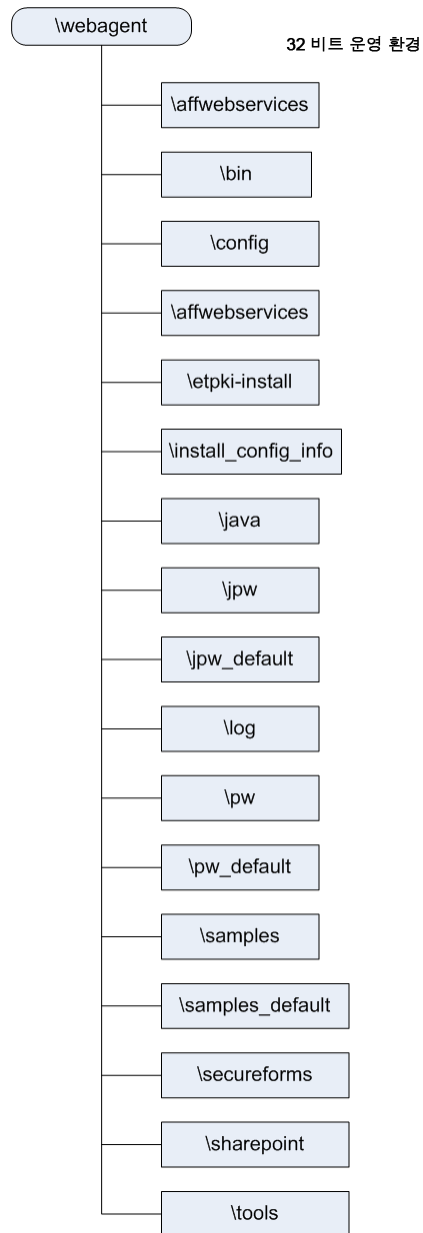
\webagent

32 비트 운영 환경

\affwebservices

\bin

\config

\affwebservices

\etpki-install

\install_config_info

\java

\jpw

\jpw_default

\log

\pw

\pw_default

\samples

\samples_default

\secureforms

\sharepoint

\tools